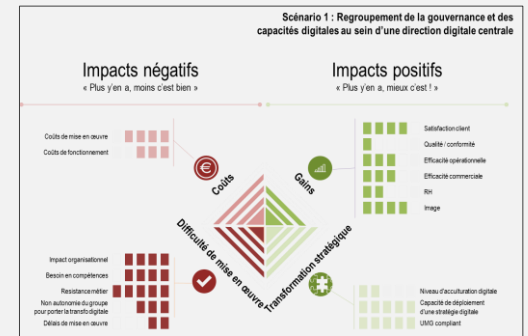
Scénario 1 : Regroupement de la gouvernance et des capacités digitales au sein d'une direction digitale centrale

Impacts négatifs
« Plus y'en a, moins c'est bien »

Impacts positifs
« Plus y'en a, mieux c'est ! »

Coûts de mise en œuvre
Coûts de fonctionnement

Coûts

Gains

Satisfaction client
Qualité / conformité
Efficacité opérationnelle
Efficacité commerciale
RH
Image

Difficulté de mise en œuvre

Transformation stratégique

Impact organisationnel
Besoin en compétences
Resistance métier
Non autonomie du groupe pour porter la transfo digitale
Délais de mise en œuvre

Niveau d'acculturation digitale
Capacité de déploiement d'une stratégie digitale
UMG compliant